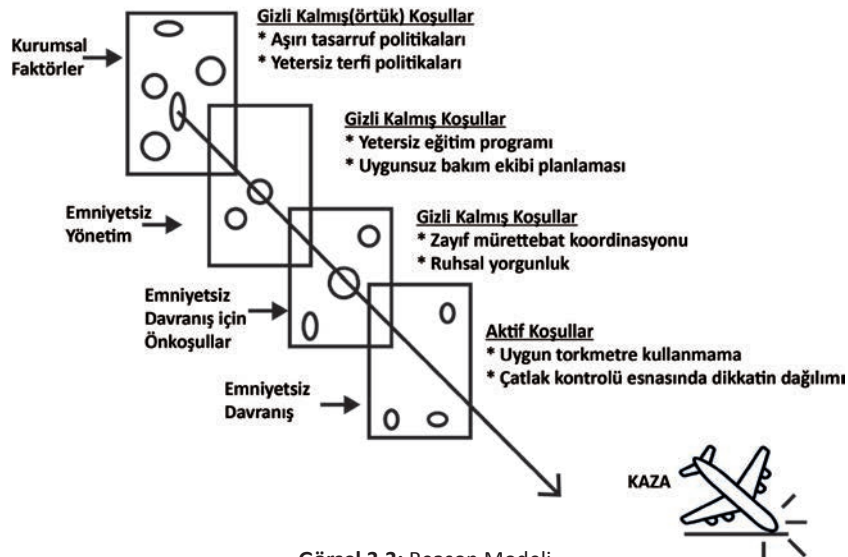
Kurumsal Faktörler

Gizli Kalmış(örtük) Koşullar
* Aşırı tasarruf politikaları
* Yetersiz terfi politikaları

Gizli Kalmış Koşullar
* Yetersiz eğitim programı
* Uygunsuz bakım ekibi planlaması

Emniyetsiz Yönetim

Gizli Kalmış Koşullar
* Zayıf mürettebat koordinasyonu
* Ruhsal yorgunluk

Emniyetsiz Davranış için Önkoşullar

Aktif Koşullar
* Uygun torkmetre kullanmama
* Çatlak kontrolü esnasında dikkatin dağılımı

Emniyetsiz Davranış

KAZA

Görsel 2.2: Reason Modeli